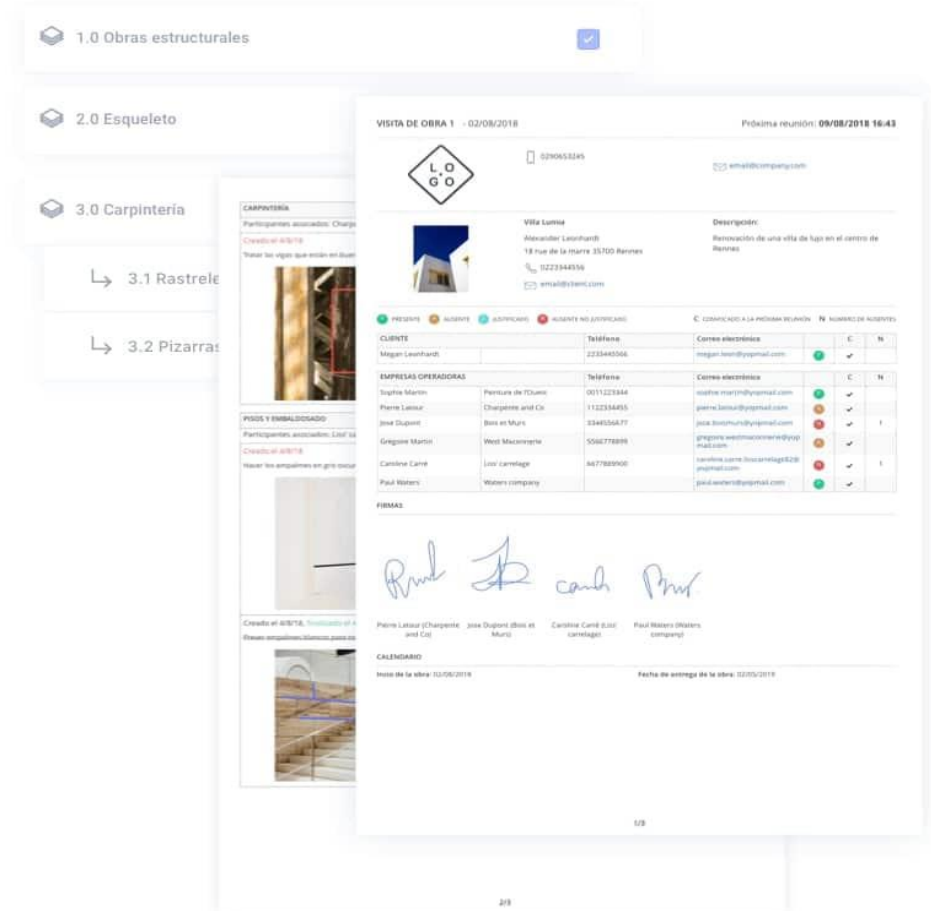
1.0 Obras estructurales

2.0 Esqueleto

3.0 Carpintería

↳ 3.1 Rastrele

↳ 3.2 Pizarras

CARPINTERÍA

Participantes asociados: Charp

Creado el 4/8/18

Trazar las vigas que están en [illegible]

PISOS Y EMBALDOSADO

Participantes asociados: Loo' ca

Creado el 4/8/18

Hacer los empalmes en gris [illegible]

Creado el 4/8/18, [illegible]

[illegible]

2/3

VISITA DE OBRA 1 - 02/08/2018

Próxima reunión: 09/08/2018 16:43

L O G O

0290653245

email@company.com

Villa Lumia

Alexander Leonhardt

18 rue de la marre 35700 Rennes

0223344556

email@client.com

Descripción:

Renovación de una villa de lujo en el centro de Rennes

PRESENTE AUSENTE JUSTIFICADO AUSENTE NO JUSTIFICADO

C CONVOCADO A LA PRÓXIMA REUNIÓN N NÚMERO DE AUSENTES

| CLIENTE | | Teléfono | Correo electrónico | | C | N |
|---|---|---|---|---|---|---|
| Megan Leonhardt | | 2233445566 | megan.leon@yopmail.com | | ✔ | |

| EMPRESAS OPERADORAS | | Teléfono | Correo electrónico | | C | N |
|---|---|---|---|---|---|---|
| Sophie Martin | Peinture de l'Ouest | 0011223344 | sophie.martin@yopmail.com | | ✔ | |
| Pierre Latour | Charpente and Co | 1122334455 | pierre.latour@yopmail.com | | ✔ | |
| Jose Dupont | Bois et Murs | 3344556677 | jose.boismurs@yopmail.com | | ✔ | 1 |
| Gregoire Martin | West Maconnerie | 5566778899 | gregoire.westmaconnerie@yopmail.com | | ✔ | |
| Caroline Carré | Loo' carrelage | 6677889900 | caroline.carre.loocarrelage82@yopmail.com | | ✔ | 1 |
| Paul Waters | Waters company | | paul.waters@yopmail.com | | ✔ | |

FIRMAS

Pierre Latour (Charpente and Co)

Jose Dupont (Bois et Murs)

Caroline Carré (Loo' carrelage)

Paul Waters (Waters company)

CALENDARIO

Inicio de la obra: 02/08/2018

Fecha de entrega de la obra: 02/05/2019

1/3